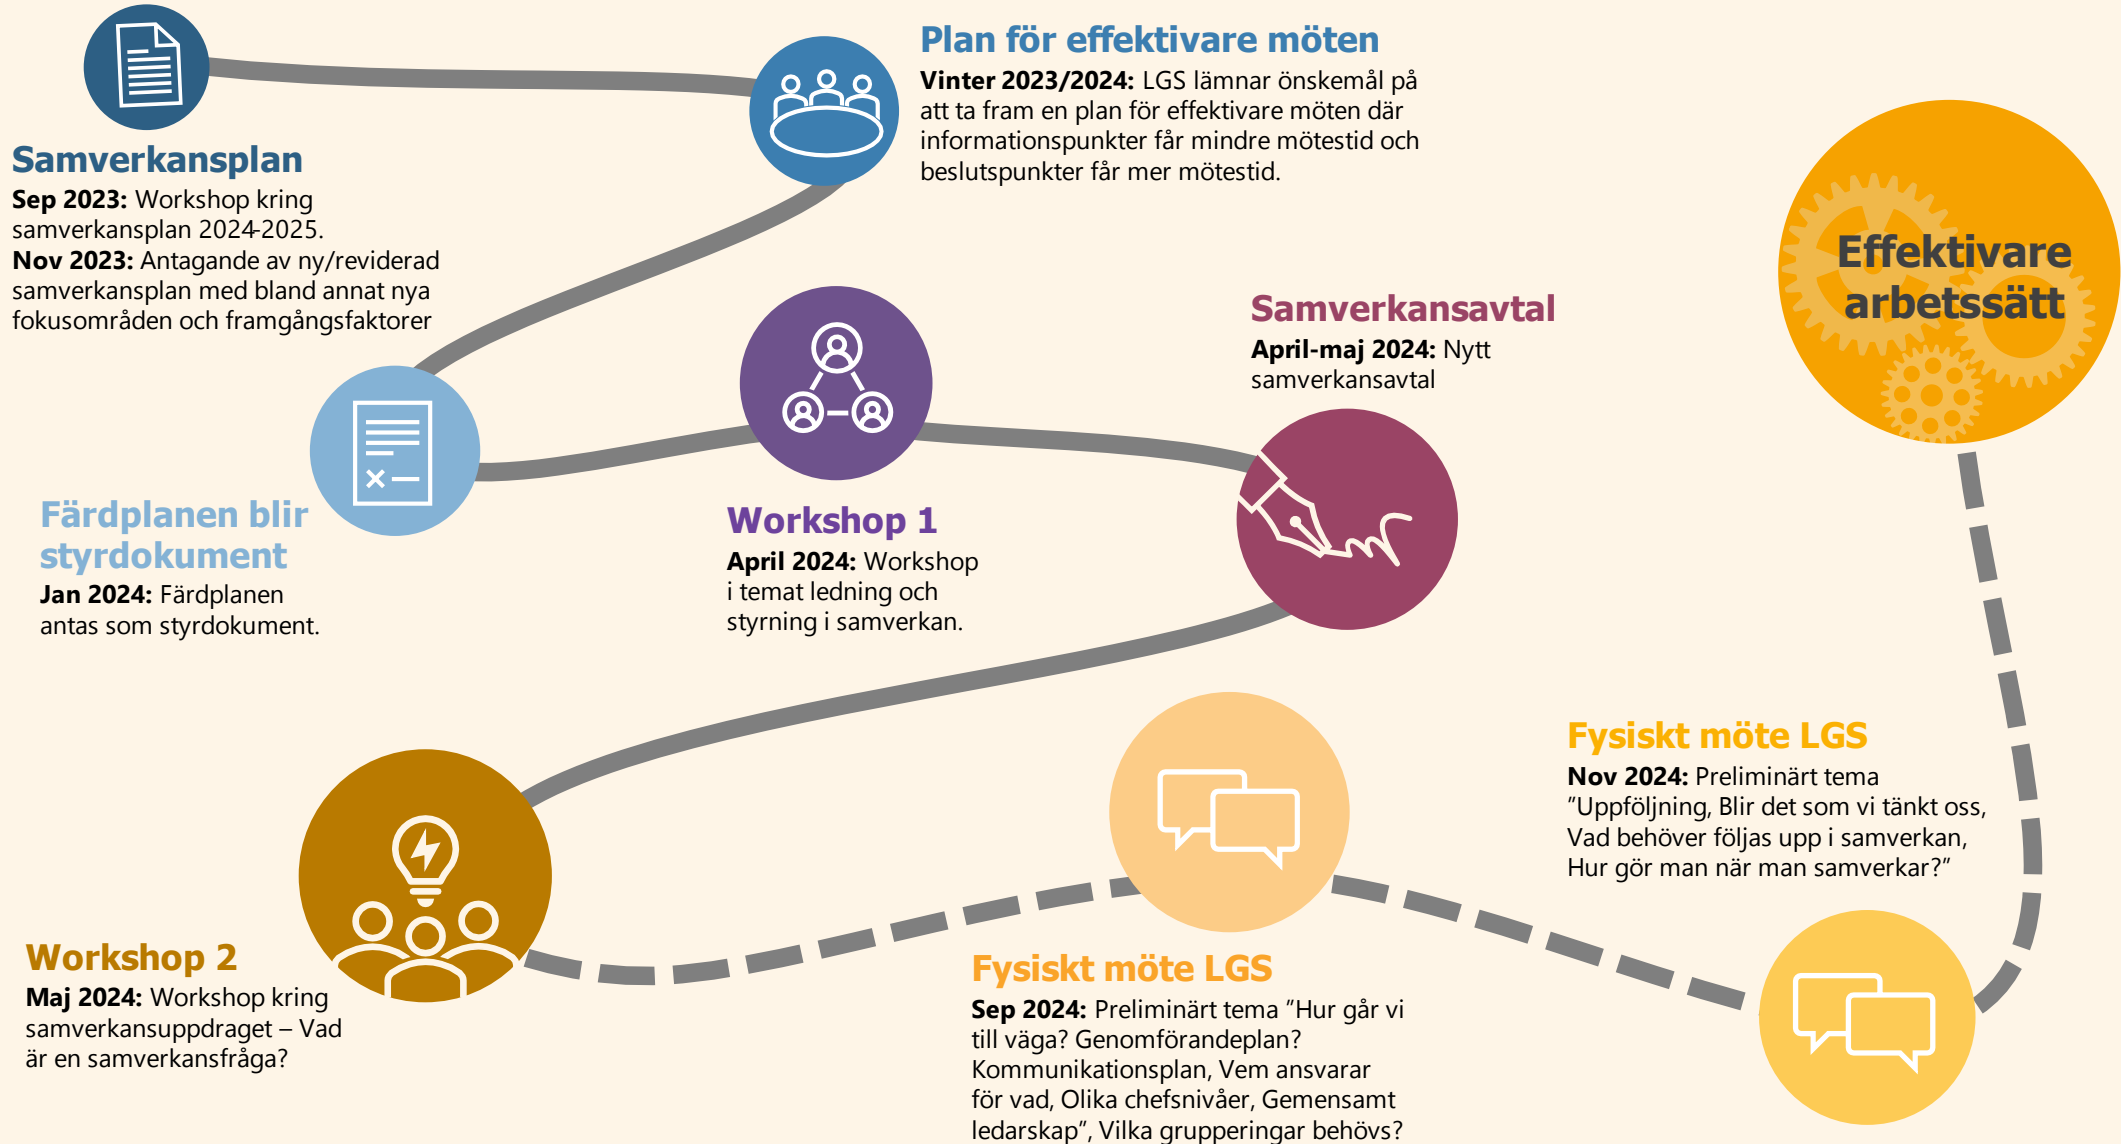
Samverkansplan

**Sep 2023:** Workshop kring samverkansplan 2024-2025.
**Nov 2023:** Antagande av ny/reviderad samverkansplan med bland annat nya fokusområden och framgångsfaktorer

Plan för effektivare möten

**Vinter 2023/2024:** LGS lämnar önskemål på att ta fram en plan för effektivare möten där informationspunkter får mindre mötestid och beslutspunkter får mer mötestid.

Effektivare arbetssätt

Samverkansavtal

**April-maj 2024:** Nytt samverkansavtal

Färdplanen blir styrdokument

**Jan 2024:** Färdplanen antas som styrdokument.

Workshop 1

**April 2024:** Workshop i temat ledning och styrning i samverkan.

Fysiskt möte LGS

**Nov 2024:** Preliminärt tema ”Uppföljning, Blir det som vi tänkt oss, Vad behöver följas upp i samverkan, Hur gör man när man samverkar?”

Workshop 2

**Maj 2024:** Workshop kring samverkansuppdraget – Vad är en samverkansfråga?

Fysiskt möte LGS

**Sep 2024:** Preliminärt tema ”Hur går vi till väga? Genomförandeplan? Kommunikationsplan, Vem ansvarar för vad, Olika chefsnivåer, Gemensamt ledarskap”, Vilka grupperingar behövs?